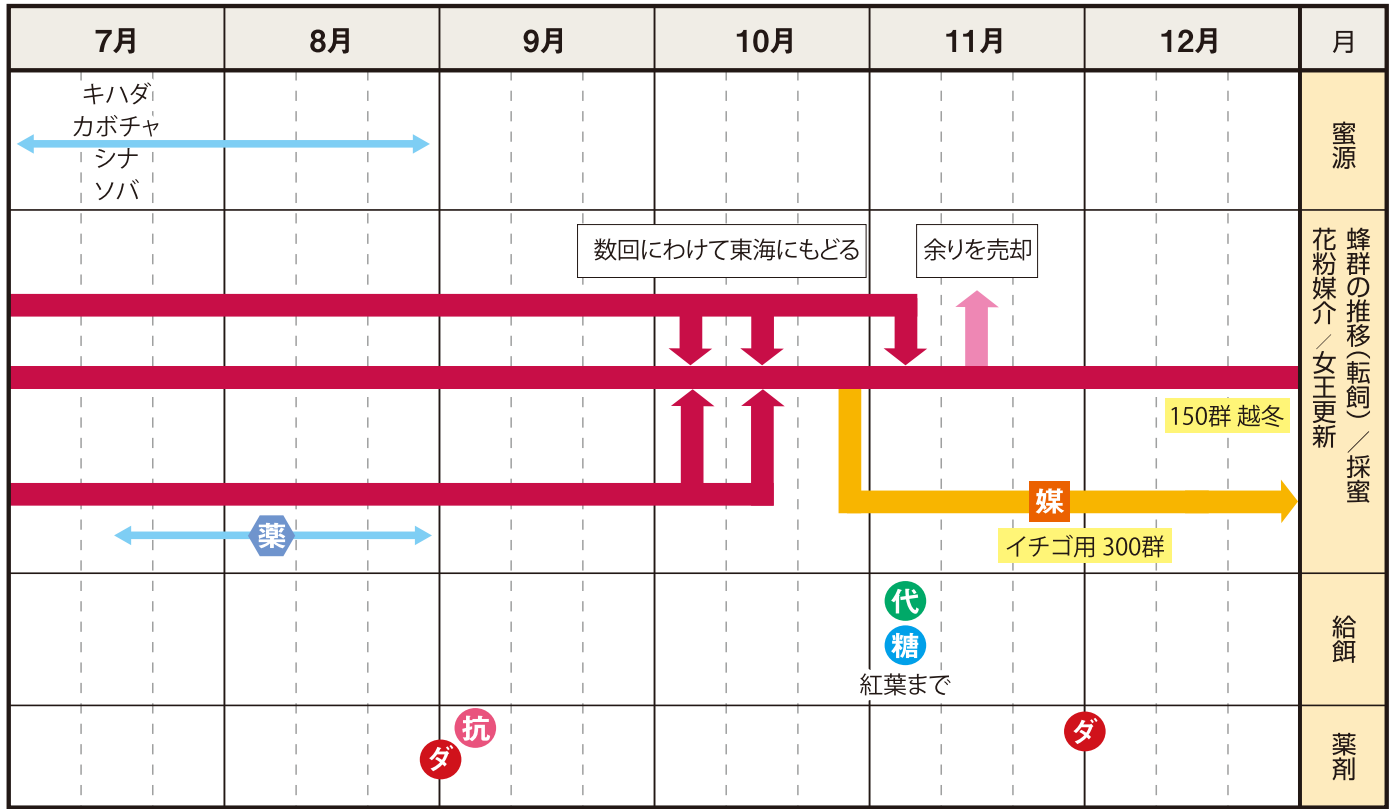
| 7月 | 8月 | 9月 | 10月 | 11月 | 12月 | 月 |
|---|---|---|---|---|---|---|
| キハダ カボチャ シナ ソバ | | | | | | 蜜源 |
| 薬 | | | 数回にわけて東海にもどる | 余りを売却 | 150群 越冬 媒 イチゴ用 300群 | 蜂群の推移(転飼)/採蜜 花粉媒介/女王更新 |
| | | | | 代 糖 紅葉まで | | 給餌 |
| | | ダ 抗 | | | ダ | 薬剤 |